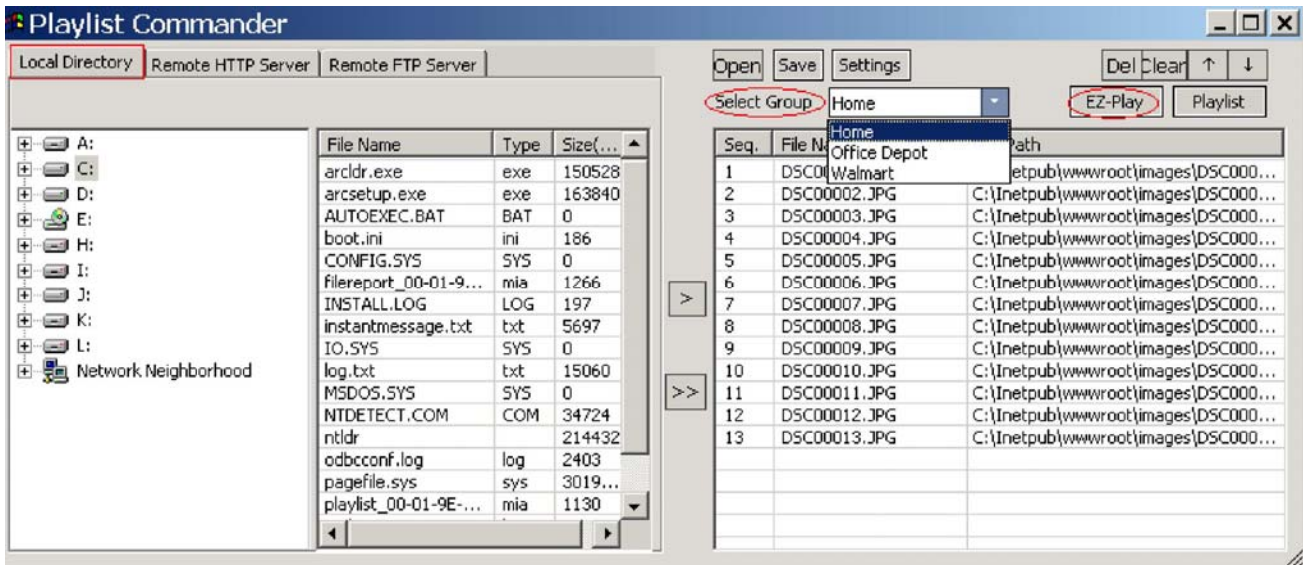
Playlist Commander

Local Directory | Remote HTTP Server | Remote FTP Server

Open | Save | Settings

Del | Clear | ↑ | ↓

Select Group | Home

EZ-Play | Playlist

A:
C:
D:
E:
H:
I:
J:
K:
L:
Network Neighborhood

| File Name | Type | Size(... |
|---|---|---|
| arcldr.exe | exe | 150528 |
| arcsetup.exe | exe | 163840 |
| AUTOEXEC.BAT | BAT | 0 |
| boot.ini | ini | 186 |
| CONFIG.SYS | SYS | 0 |
| filereport_00-01-9... | mia | 1266 |
| INSTALL.LOG | LOG | 197 |
| instantmessage.txt | txt | 5697 |
| IO.SYS | SYS | 0 |
| log.txt | txt | 15060 |
| MSDOS.SYS | SYS | 0 |
| NTDETECT.COM | COM | 34724 |
| ntldr | | 214432 |
| odbcconf.log | log | 2403 |
| pagefile.sys | sys | 3019... |
| playlist_00-01-9E-... | mia | 1130 |

>

>>

Home
Office Depot
Walmart

| Seq. | File Na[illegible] | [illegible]ath |
|---|---|---|
| 1 | DSC0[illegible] | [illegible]etpub\wwwroot\images\DSC000... |
| 2 | DSC00002.JPG | C:\Inetpub\wwwroot\images\DSC000... |
| 3 | DSC00003.JPG | C:\Inetpub\wwwroot\images\DSC000... |
| 4 | DSC00004.JPG | C:\Inetpub\wwwroot\images\DSC000... |
| 5 | DSC00005.JPG | C:\Inetpub\wwwroot\images\DSC000... |
| 6 | DSC00006.JPG | C:\Inetpub\wwwroot\images\DSC000... |
| 7 | DSC00007.JPG | C:\Inetpub\wwwroot\images\DSC000... |
| 8 | DSC00008.JPG | C:\Inetpub\wwwroot\images\DSC000... |
| 9 | DSC00009.JPG | C:\Inetpub\wwwroot\images\DSC000... |
| 10 | DSC00010.JPG | C:\Inetpub\wwwroot\images\DSC000... |
| 11 | DSC00011.JPG | C:\Inetpub\wwwroot\images\DSC000... |
| 12 | DSC00012.JPG | C:\Inetpub\wwwroot\images\DSC000... |
| 13 | DSC00013.JPG | C:\Inetpub\wwwroot\images\DSC000... |